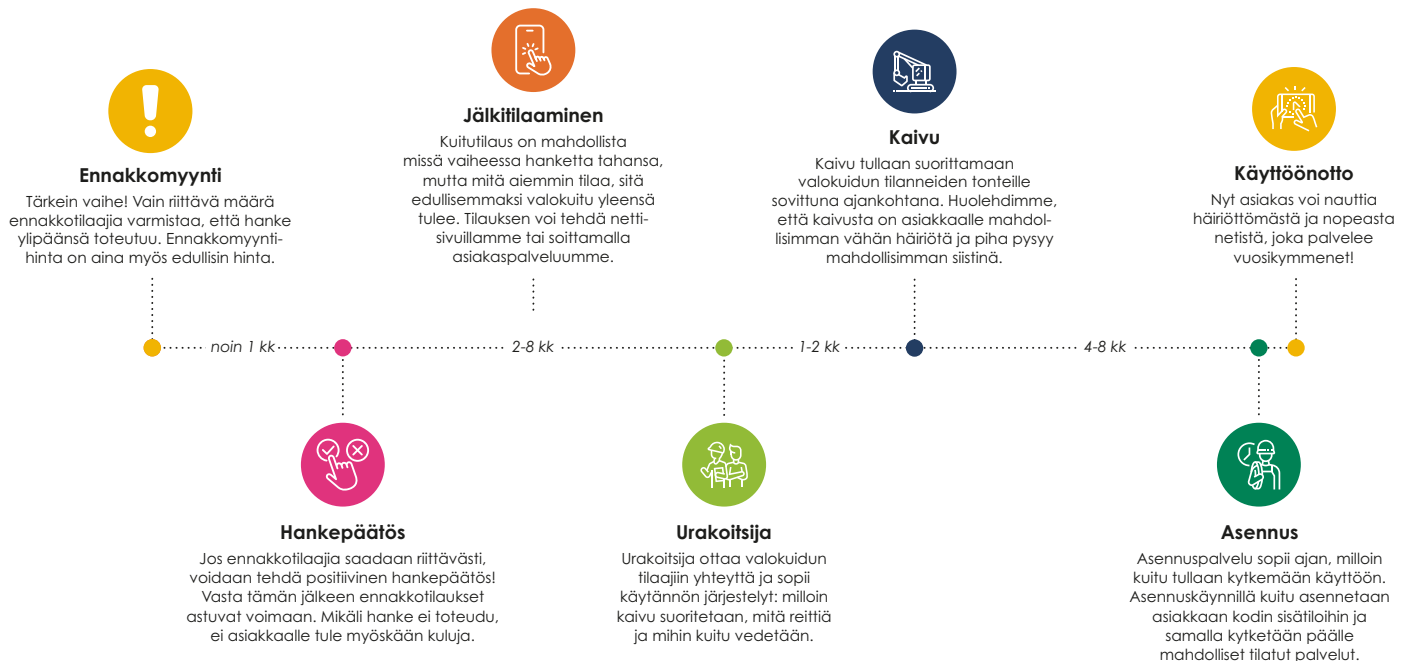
Ennakkomyynti
Tärkein vaihe! Vain riittävä määrä ennakkotilaajia varmistaa, että hanke ylipäänsä toteutuu. Ennakkomyyntihinta on aina myös edullisin hinta.

Jälkitilaaminen
Kuitutilaus on mahdollista missä vaiheessa hanketta tahansa, mutta mitä aiemmin tilaa, sitä edullisemmaksi valokuitu yleensä tulee. Tilauksen voi tehdä nettisivuillamme tai soittamalla asiakaspalveluumme.

Kaivu
Kaivu tullaan suorittamaan valokuidun tilanneiden tonteille sovittuna ajankohtana. Huolehdimme, että kaivusta on asiakkaalle mahdollisimman vähän häiriötä ja piha pysyy mahdollisimman siistinä.

Käyttöönotto
Nyt asiakas voi nauttia häiriöttömästä ja nopeasta netistä, joka palvelee vuosikymmenet!

noin 1 kk
2-8 kk
1-2 kk
4-8 kk

Hankepäätös
Jos ennakkotilaajia saadaan riittävästi, voidaan tehdä positiivinen hankepäätös! Vasta tämän jälkeen ennakkotilaukset astuvat voimaan. Mikäli hanke ei toteudu, ei asiakkaalle tule myöskään kuluja.

Urakoitsija
Urakoitsija ottaa valokuidun tilaajiin yhteyttä ja sopii käytännön järjestelyt: milloin kaivu suoritetaan, mitä reittiä ja mihin kuitu vedetään.

Asennus
Asennuspalvelu sopii ajan, milloin kuitu tullaan kytkemään käyttöön. Asennuskäynnillä kuitu asennetaan asiakkaan kodin sisätiloihin ja samalla kytketään päälle mahdolliset tilatut palvelut.